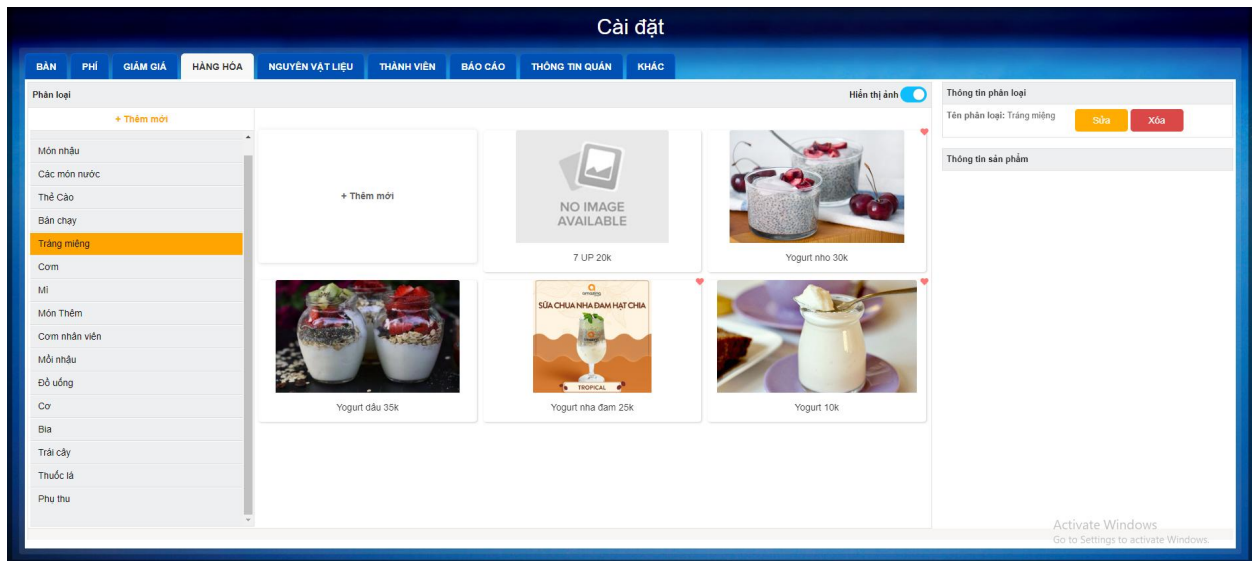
Cài đặt

BÀN | PHÍ | GIẢM GIÁ | HÀNG HÓA | NGUYÊN VẬT LIỆU | THÀNH VIÊN | BÁO CÁO | THÔNG TIN QUÁN | KHÁC

Phân loại

Hiển thị ảnh

+ Thêm mới

Món nhậu
Các món nước
Thẻ Cào
Bán chạy
Tráng miệng
Cơm
Mì
Món Thêm
Cơm nhân viên
Mồi nhậu
Đồ uống
Cơ
Bia
Trái cây
Thuốc lá
Phụ thu

+ Thêm mới

NO IMAGE AVAILABLE

7 UP 20k

Yogurt nho 30k

Yogurt dâu 35k

SỮA CHUA NHA ĐAM HẠT CHIA
TROPICAL

Yogurt nha đam 25k

Yogurt 10k

Thông tin phân loại

Tên phân loại: Tráng miệng

Sửa

Xóa

Thông tin sản phẩm

Activate Windows
Go to Settings to activate Windows.